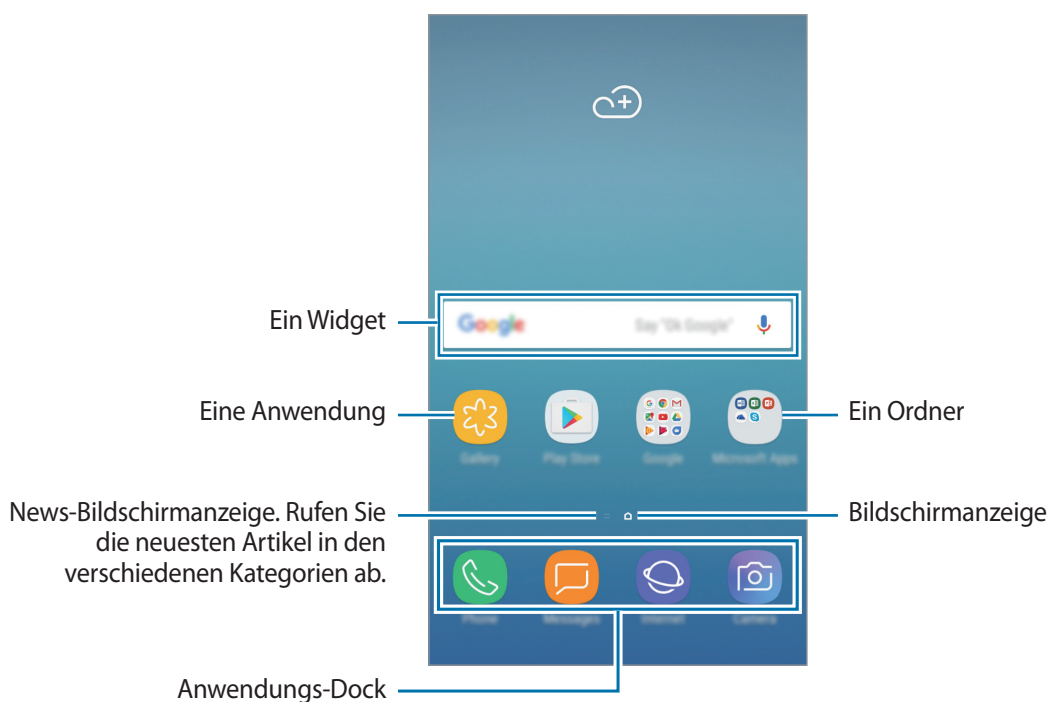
Ein Widget

Google

Say "Ok Google"

Eine Anwendung

Gallery

Play Store

Google

Microsoft Apps

Ein Ordner

News-Bildschirmanzeige. Rufen Sie die neuesten Artikel in den verschiedenen Kategorien ab.

Bildschirmanzeige

Phone

Messages

Internet

Camera

Anwendungs-Dock